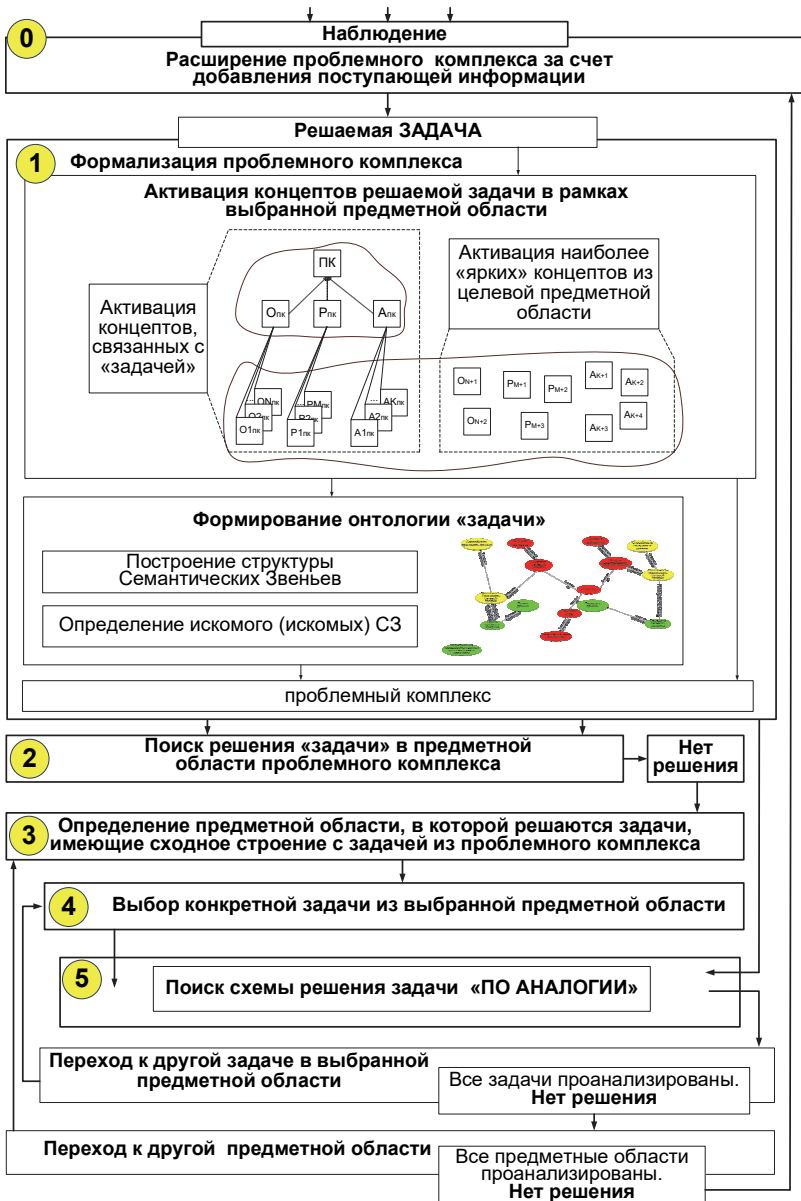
0

Наблюдение

Расширение проблемного комплекса за счет добавления поступающей информации

Решаемая ЗАДАЧА

1

Формализация проблемного комплекса

Активация концептов решаемой задачи в рамках выбранной предметной области

ПК

$O_{пк}$ $P_{пк}$ $A_{пк}$

Активация концептов, связанных с «задачей»

$ON_{пк}$ $O2_{пк}$ $O1_{пк}$ $PM_{пк}$ $P2_{пк}$ $P1_{пк}$ $AK_{пк}$ $A2_{пк}$ $A1_{пк}$

Активация наиболее «ярких» концептов из целевой предметной области

$O_{N+1}$ $P_{M+1}$ $P_{M+2}$ $A_{K+1}$ $A_{K+2}$ $O_{N+2}$ $P_{M+3}$ $A_{K+3}$ $A_{K+4}$

Формирование онтологии «задачи»

Построение структуры Семантических Звеньев

Определение искомого (искомых) СЗ

проблемный комплекс

2

Поиск решения «задачи» в предметной области проблемного комплекса

Нет решения

3

Определение предметной области, в которой решаются задачи, имеющие сходное строение с задачей из проблемного комплекса

4

Выбор конкретной задачи из выбранной предметной области

5

Поиск схемы решения задачи «ПО АНАЛОГИИ»

Переход к другой задаче в выбранной предметной области

Все задачи проанализированы. Нет решения

Переход к другой предметной области

Все предметные области проанализированы. Нет решения